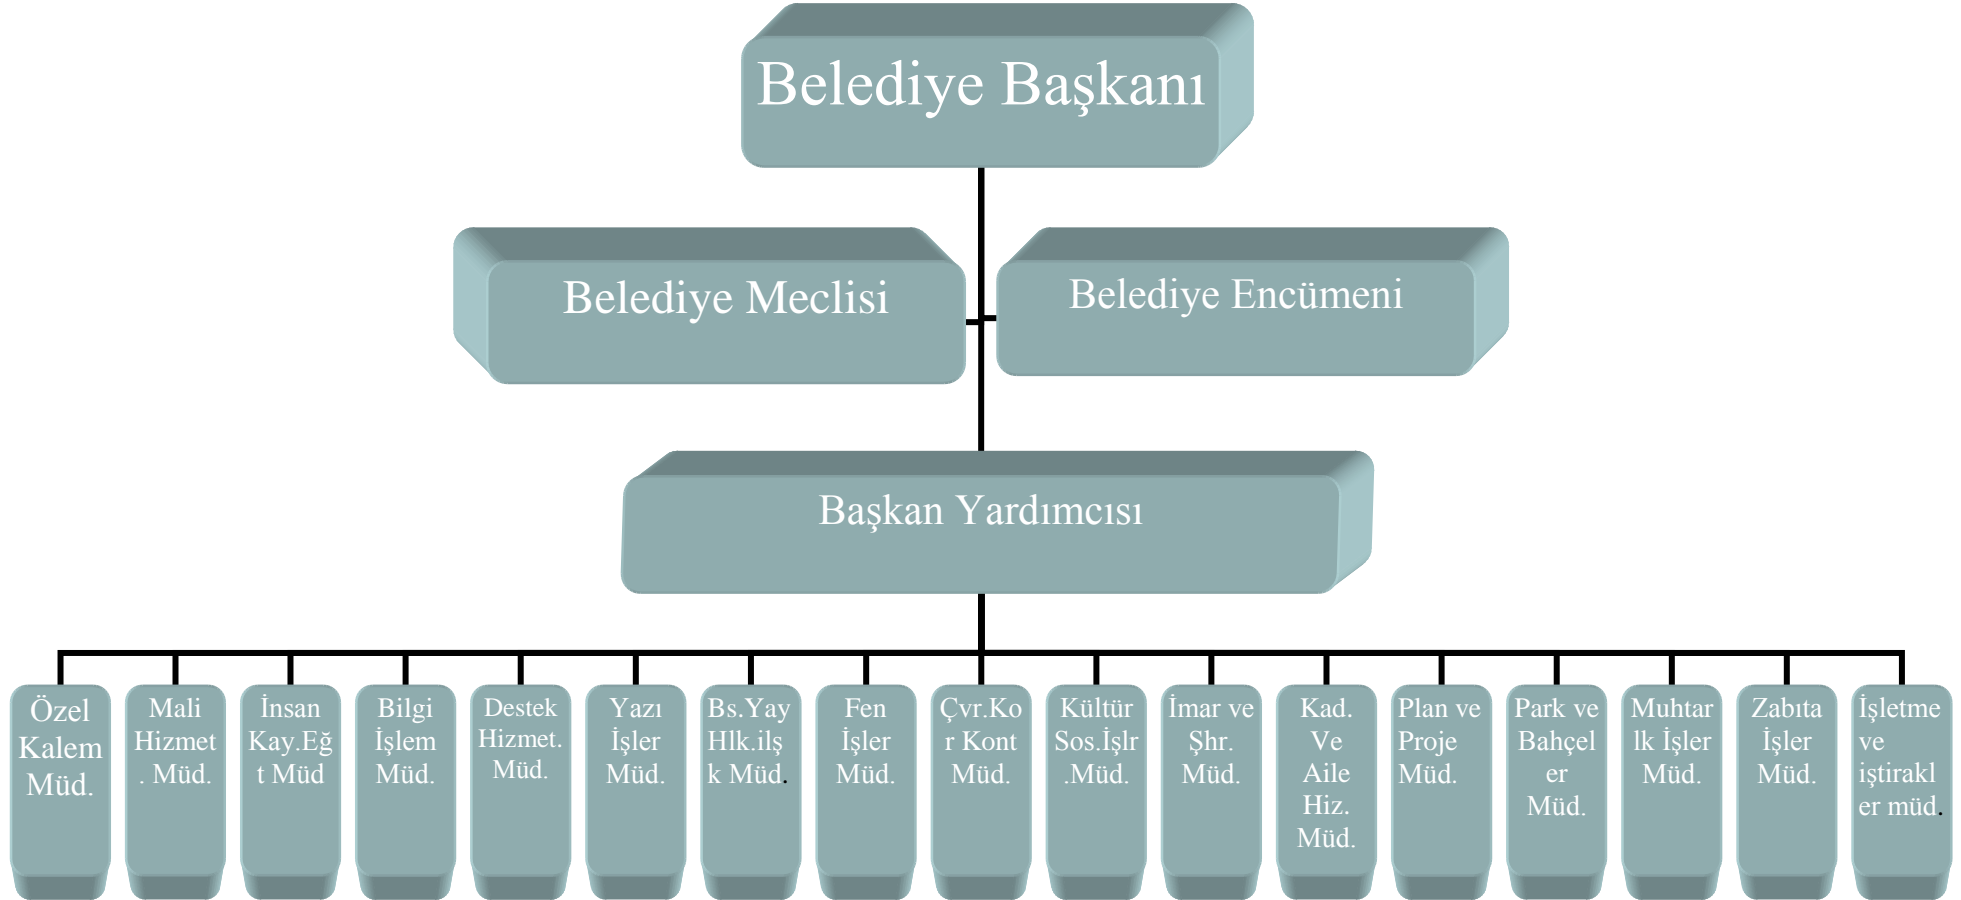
Belediye Başkanı

Belediye Meclisi

Belediye Encümeni

Başkan Yardımcısı

Özel Kalem Müd.

Mali Hizmet. Müd.

İnsan Kay.Eğt Müd

Bilgi İşlem Müd.

Destek Hizmet. Müd.

Yazı İşler Müd.

Bs.Yay Hlk.ilşk Müd.

Fen İşler Müd.

Çvr.Kor Kont Müd.

Kültür Sos.İşlr .Müd.

İmar ve Şhr. Müd.

Kad. Ve Aile Hiz. Müd.

Plan ve Proje Müd.

Park ve Bahçeler Müd.

Muhtarlık İşler Müd.

Zabıta İşler Müd.

İşletme ve iştirakler müd.